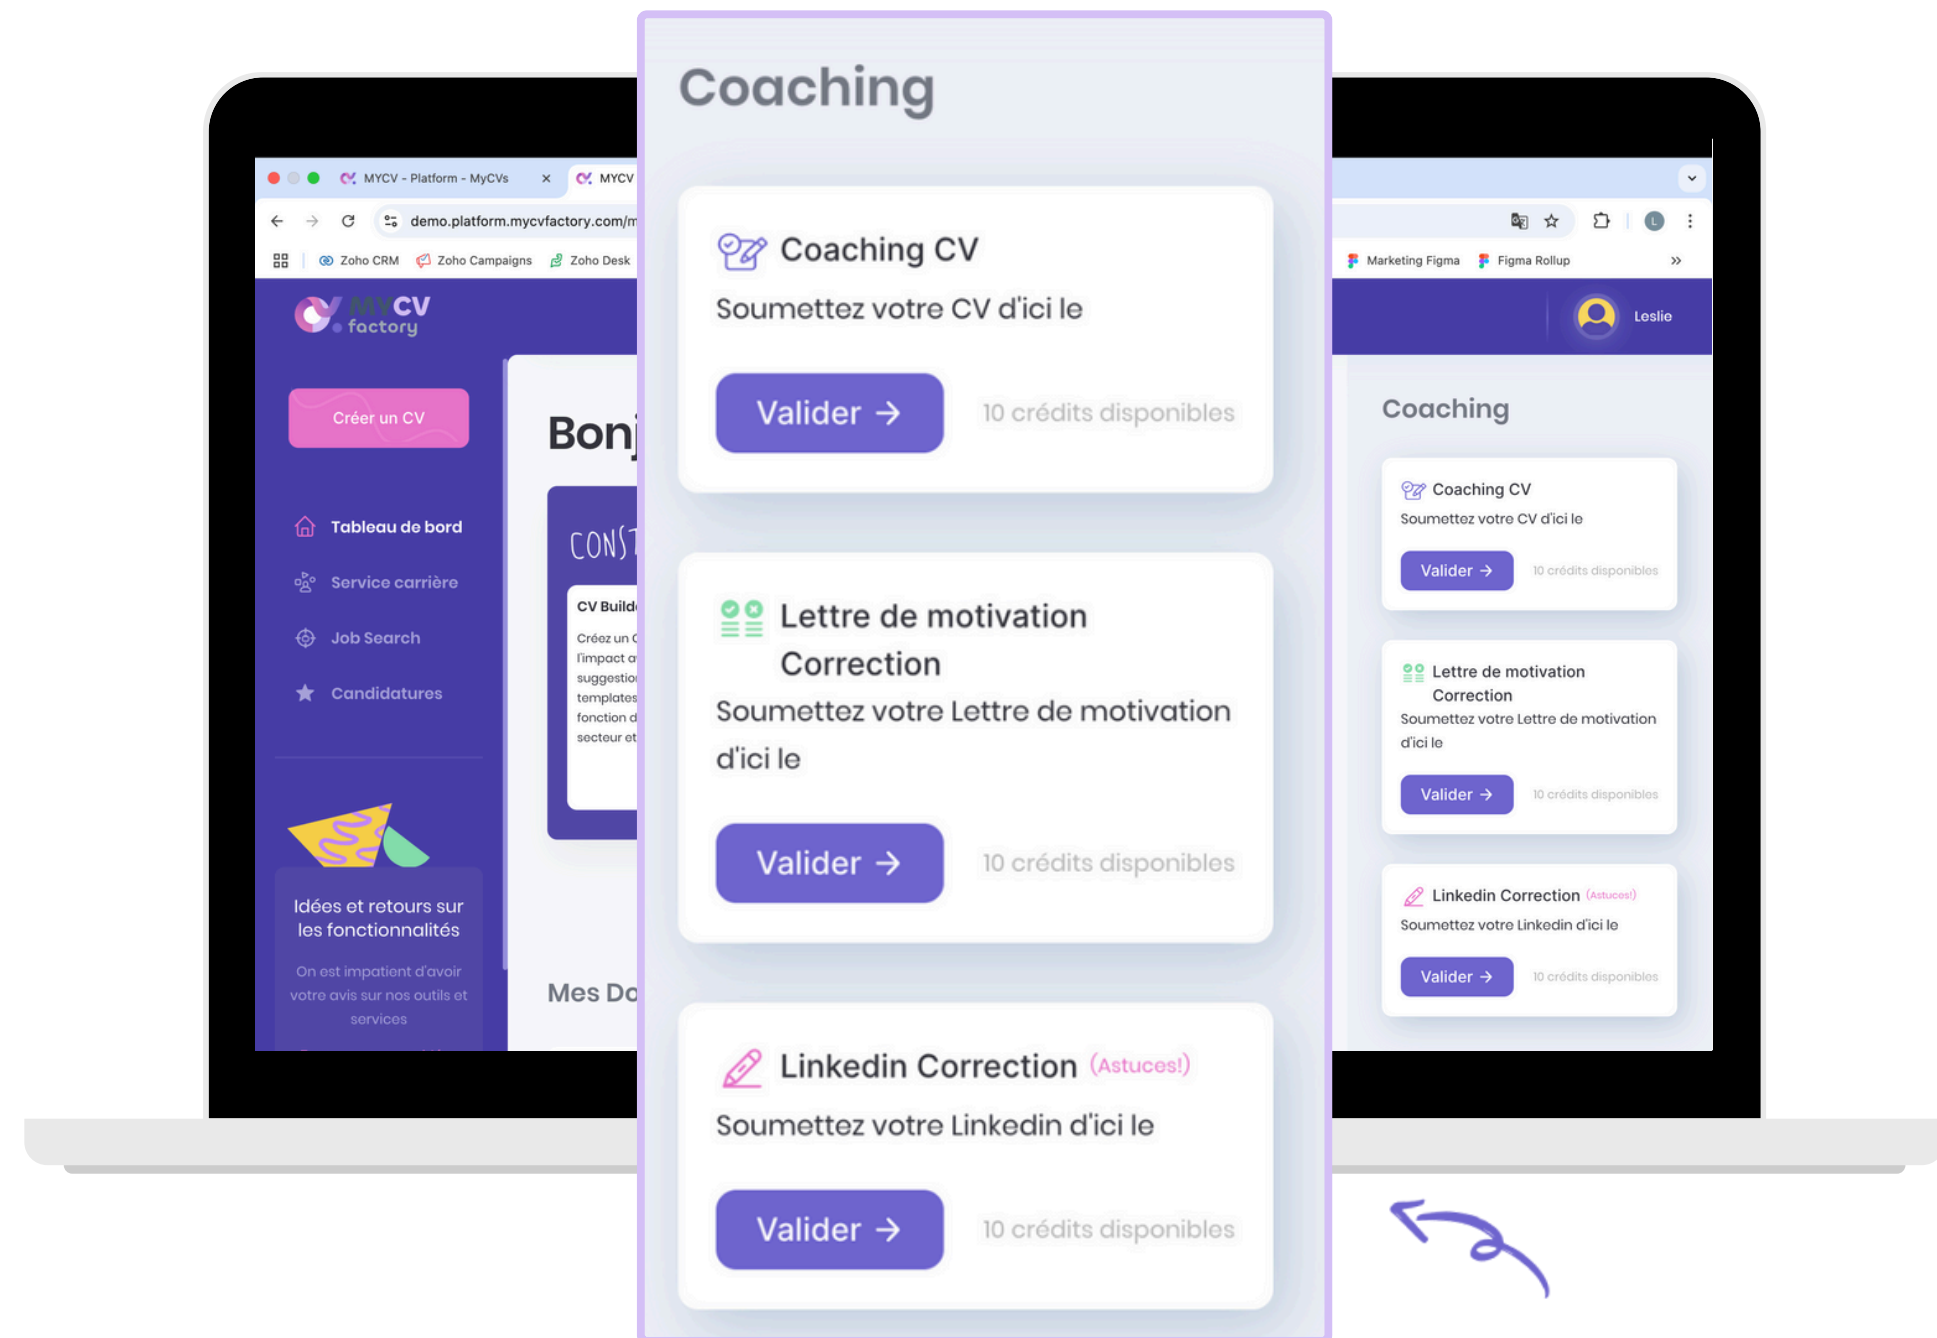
MYCV - Platform - MyCVs ×
MYCV
demo.platform.mycvfactory.com/m
Zoho CRM
Zoho Campaigns
Zoho Desk
Marketing Figma
Figma Rollup
»

MYCV factory

Créer un CV

Tableau de bord
Service carrière
Job Search
Candidatures

Idées et retours sur les fonctionnalités

On est impatient d'avoir votre avis sur nos outils et services

Bonj

CONST

CV Build
Créez un C
l'impact d
suggestio
templates
fonction d
secteur et

Mes Do

Leslie

Coaching

Coaching CV
Soumettez votre CV d'ici le
Valider →
10 crédits disponibles

Lettre de motivation Correction
Soumettez votre Lettre de motivation d'ici le
Valider →
10 crédits disponibles

Linkedin Correction (Astuces!)
Soumettez votre Linkedin d'ici le
Valider →
10 crédits disponibles

Coaching

Coaching CV
Soumettez votre CV d'ici le
Valider →
10 crédits disponibles

Lettre de motivation Correction
Soumettez votre Lettre de motivation d'ici le
Valider →
10 crédits disponibles

Linkedin Correction (Astuces!)
Soumettez votre Linkedin d'ici le
Valider →
10 crédits disponibles